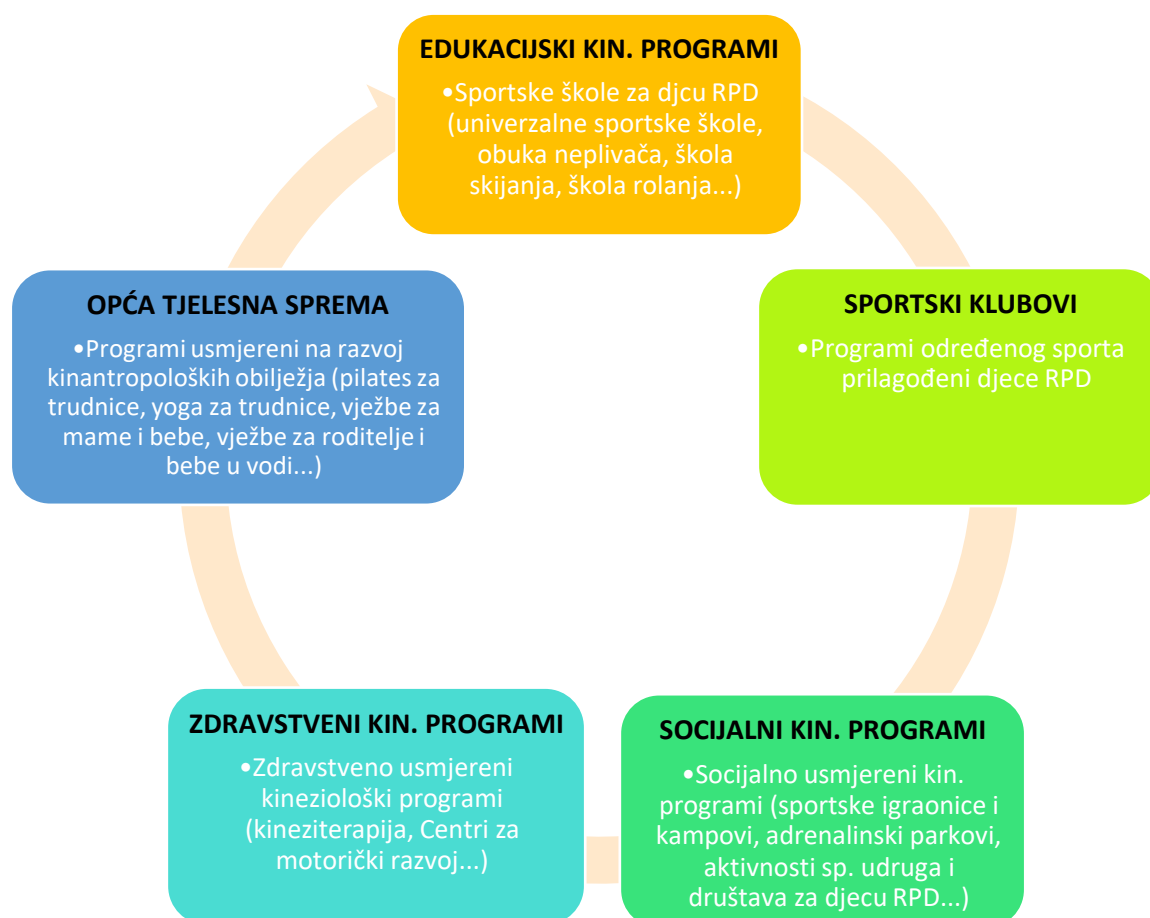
EDUKACIJSKI KIN. PROGRAMI

•Sportske škole za djcu RPD (univerzalne sportske škole, obuka neplivača, škola skijanja, škola rolanja...)

SPORTSKI KLUBOVI

•Programi određenog sporta prilagođeni djece RPD

SOCIJALNI KIN. PROGRAMI

•Socijalno usmjereni kin. programi (sportske igraonice i kampovi, adrenalinski parkovi, aktivnosti sp. udruga i društava za djecu RPD...)

ZDRAVSTVENI KIN. PROGRAMI

•Zdravstveno usmjereni kineziološki programi (kineziterapija, Centri za motorički razvoj...)

OPĆA TJELESNA SPREMA

•Programi usmjereni na razvoj kinantropoloških obilježja (pilates za trudnice, yoga za trudnice, vježbe za mame i bebe, vježbe za roditelje i bebe u vodi...)